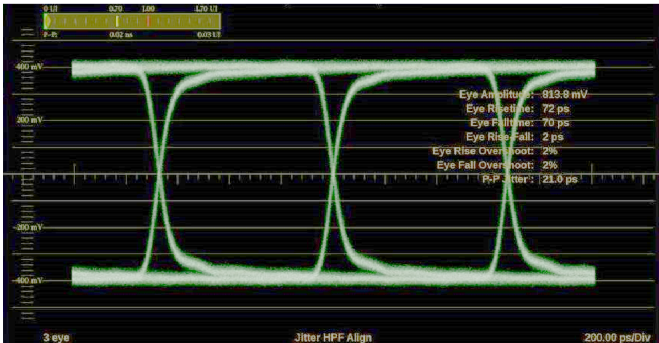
0 UI 0.20 1.00 1.70 UI
P-P 0.02 ns 0.03 UI

400 mV
200 mV
-200 mV
-400 mV

Eye Amplitude: 813.8 mV
Eye Risetime: 72 ps
Eye Falltime: 70 ps
Eye Rise-Fall: 2 ps
Eye Rise Overshoot: 2%
Eye Fall Overshoot: 2%
P-P Jitter: 21.0 ps

3 eye
Jitter HPF Align
200.00 ps/Div